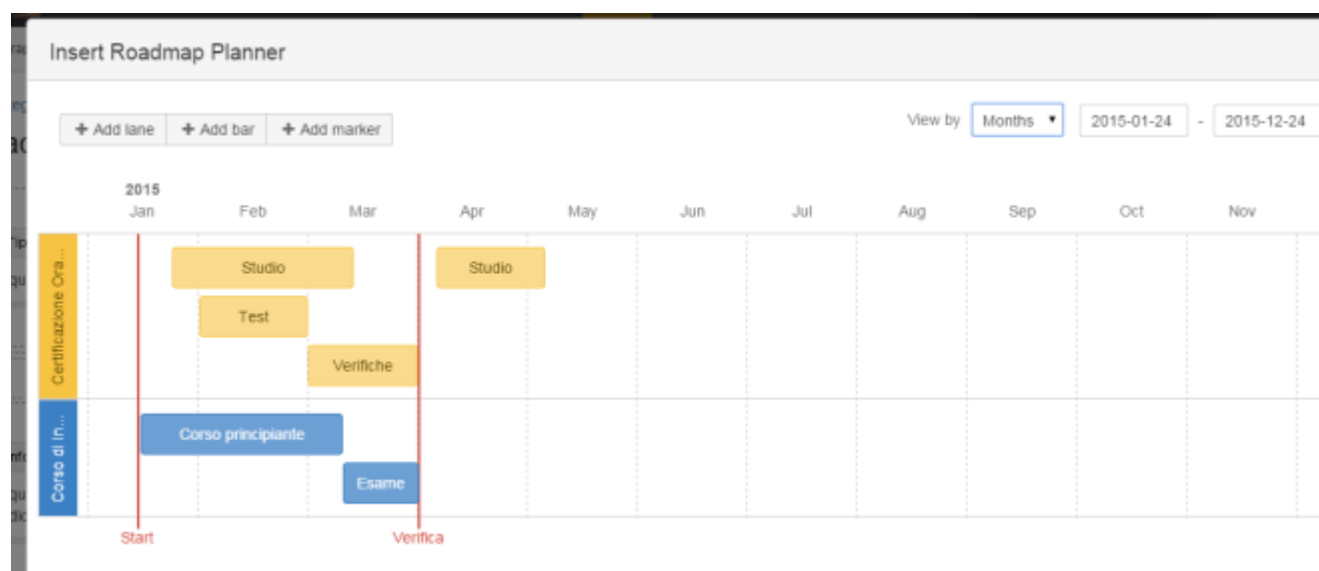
Insert Roadmap Planner

+ Add lane + Add bar + Add marker

View by Months ▾ 2015-01-24 - 2015-12-24

2015
Jan Feb Mar Apr May Jun Jul Aug Sep Oct Nov

Certificazione Ora...

Studio
Studio
Test
Verifiche

Corso di In...

Corso principiante
Esame

Start
Verifica